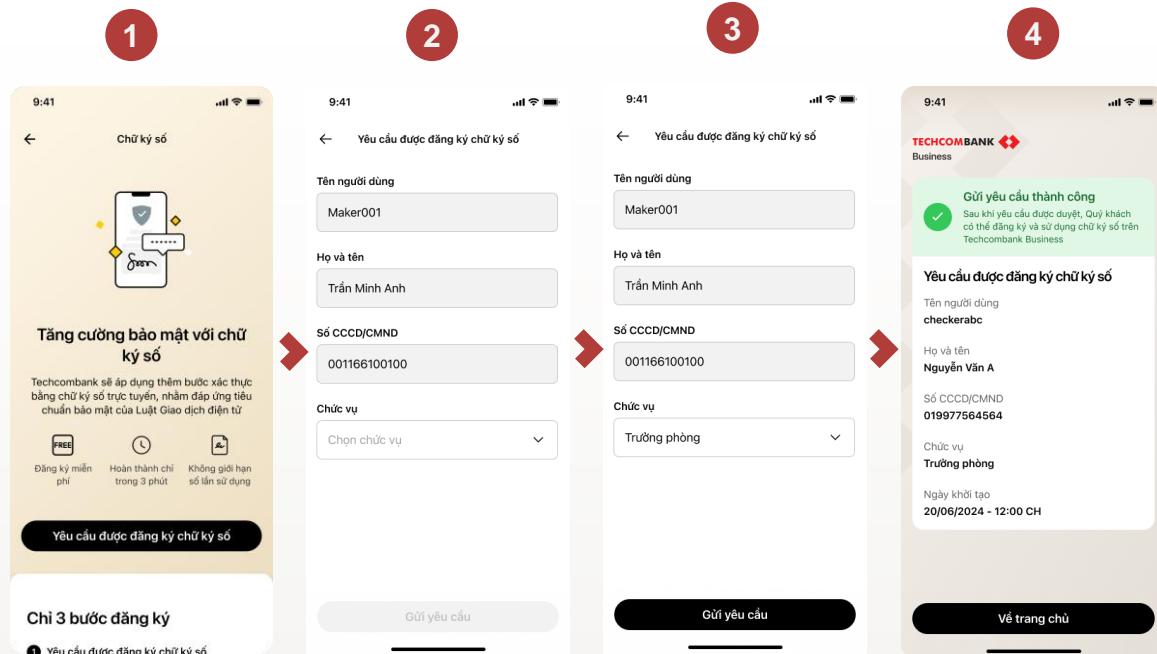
1

9:41

Chữ ký số

Tăng cường bảo mật với chữ ký số

Techcombank sẽ áp dụng thêm bước xác thực bằng chữ ký số trực tuyến, nhằm đáp ứng tiêu chuẩn bảo mật của Luật Giao dịch điện tử

FREE
Đăng ký miễn phí

Hoàn thành chỉ trong 3 phút

Không giới hạn số lần sử dụng

Yêu cầu được đăng ký chữ ký số

Chỉ 3 bước đăng ký

1 Yêu cầu được đăng ký chữ ký số

2

9:41

Yêu cầu được đăng ký chữ ký số

Tên người dùng
Maker001

Họ và tên
Trần Minh Anh

Số CCCD/CMND
001166100100

Chức vụ
Chọn chức vụ

Gửi yêu cầu

3

9:41

Yêu cầu được đăng ký chữ ký số

Tên người dùng
Maker001

Họ và tên
Trần Minh Anh

Số CCCD/CMND
001166100100

Chức vụ
Trưởng phòng

Gửi yêu cầu

4

9:41

TECHCOMBANK
Business

Gửi yêu cầu thành công
Sau khi yêu cầu được duyệt, Quý khách có thể đăng ký và sử dụng chữ ký số trên Techcombank Business

Yêu cầu được đăng ký chữ ký số

Tên người dùng
checkerabc

Họ và tên
Nguyễn Văn A

Số CCCD/CMND
019977564564

Chức vụ
Trưởng phòng

Ngày khởi tạo
20/06/2024 - 12:00 CH

Về trang chủ